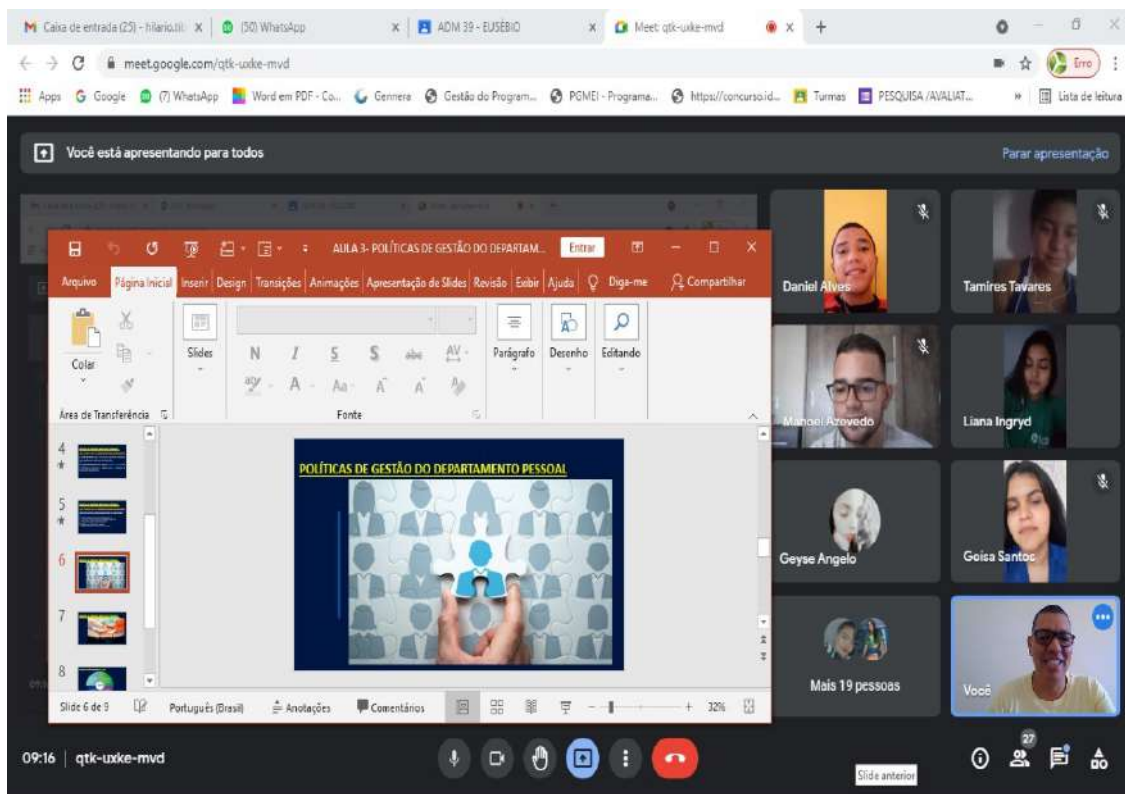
Caixa de entrada (25) - hilario.tic × (50) WhatsApp × ADM 39 - EUSÉBIO × Meet: qtk-uxke-mvd × +

meet.google.com/qtk-uxke-mvd

Erro

Apps Google (7) WhatsApp Word em PDF - Co... Gennera Gestão do Program... PGMEI - Programa... https://concurso.id... Turmas PESQUISA /AVALIAT... » Lista de leitura

Você está apresentando para todos

Parar apresentação

AULA 3- POLÍTICAS DE GESTÃO DO DEPARTAM... Entrar

Arquivo Página Inicial Inserir Design Transições Animações Apresentação de Slides Revisão Exibir Ajuda Diga-me Compartilhar

Colar Slides N I S S abc AV Parágrafo Desenho Editando

Área de Transferência Fonte

4 5 6 7 8

POLÍTICAS DE GESTÃO DO DEPARTAMENTO PESSOAL

Slide 6 de 9 Português (Brasil) Anotações Comentários 32%

Daniel Alves

Tamires Tavares

Manoel Azevedo

Liana Ingryd

Geyse Angelo

Geisa Santos

Mais 19 pessoas

Você

09:16 | qtk-uxke-mvd

Slide anterior

27